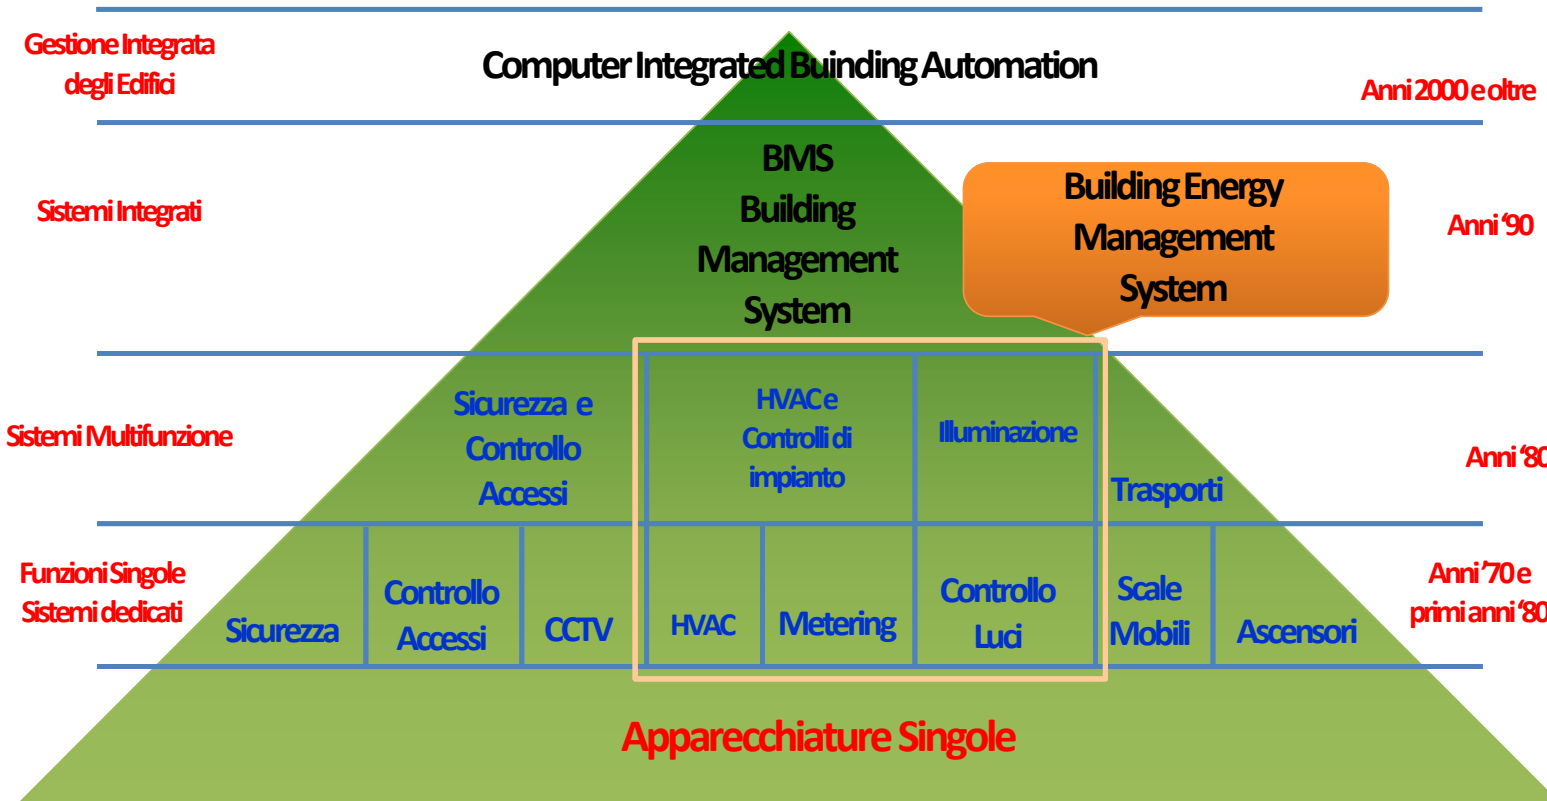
Gestione Integrata degli Edifici

Computer Integrated Buinding Automation

Anni 2000 e oltre

Sistemi Integrati

BMS Building Management System

Building Energy Management System

Anni '90

Sistemi Multifunzione

Sicurezza e Controllo Accessi

HVAC e Controlli di impianto

Illuminazione

Trasporti

Anni '80

Funzioni Singole Sistemi dedicati

Sicurezza

Controllo Accessi

CCTV

HVAC

Metering

Controllo Luci

Scale Mobili

Ascensori

Anni '70 e primi anni '80

Apparecchiature Singole